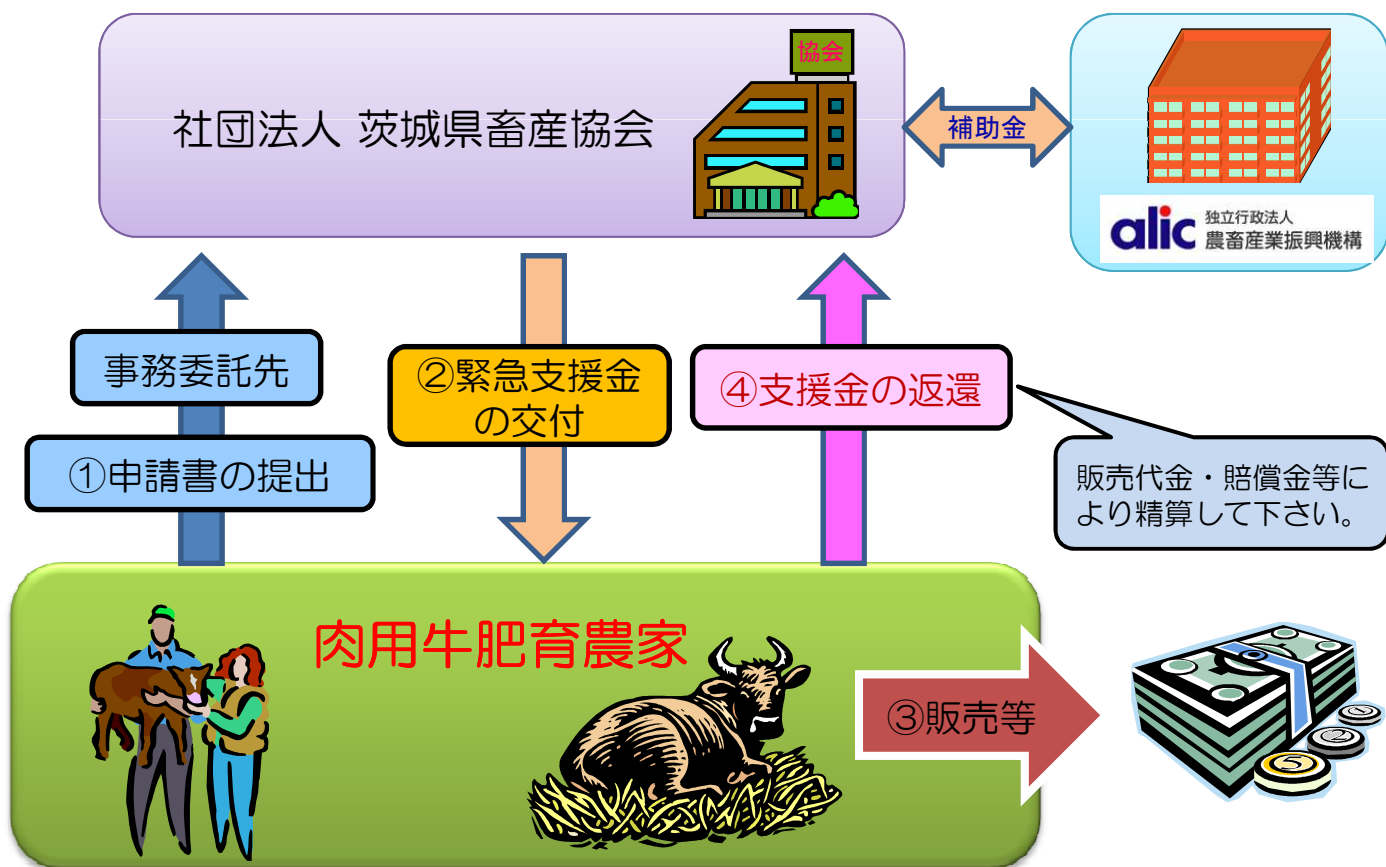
社団法人 茨城県畜産協会

協会

補助金

alic 独立行政法人 農畜産業振興機構

事務委託先

①申請書の提出

②緊急支援金の交付

④支援金の返還

販売代金・賠償金等により精算して下さい。

肉用牛肥育農家

③販売等